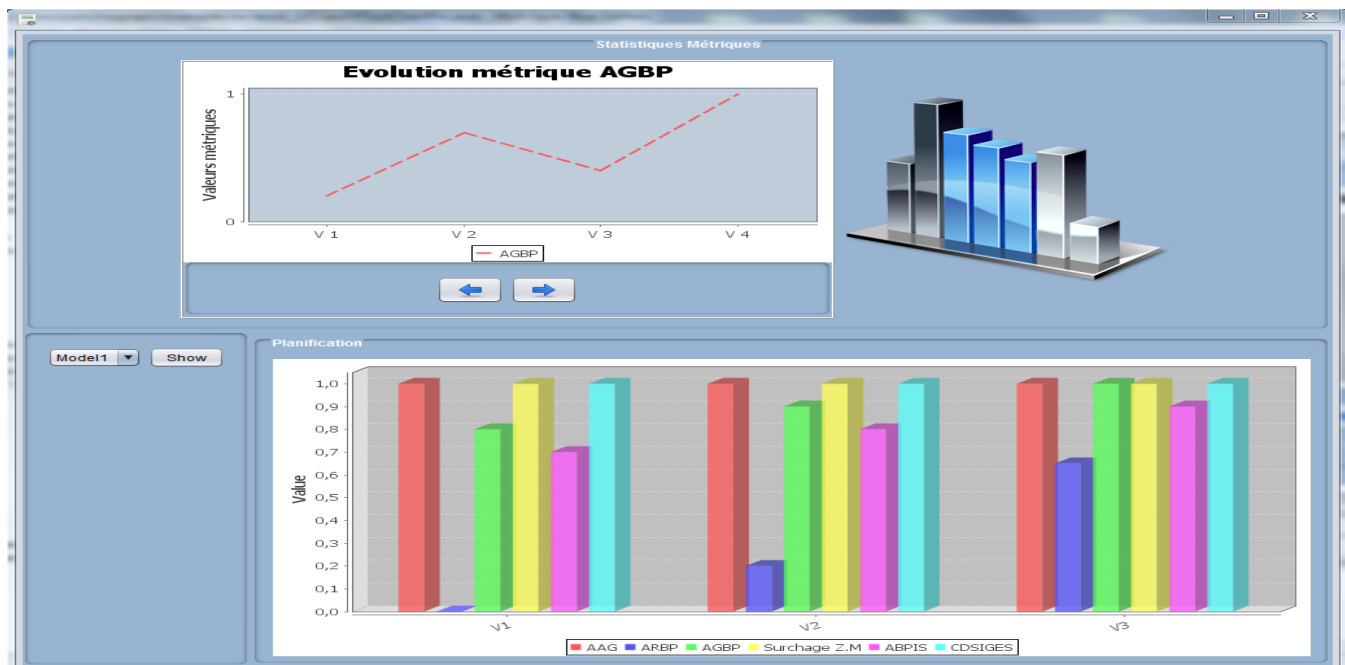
Statistiques Métriques

Evolution métrique AGBP

Valeurs métriques

1

0

V 1
V 2
V 3
V 4

AGBP

Model1
Show

Planification

Value

1,0
0,9
0,8
0,7
0,6
0,5
0,4
0,3
0,2
0,1
0,0

V1
V2
V3

AAG
ARBP
AGBP
Surchage Z.M
ABPIS
CDSIGES